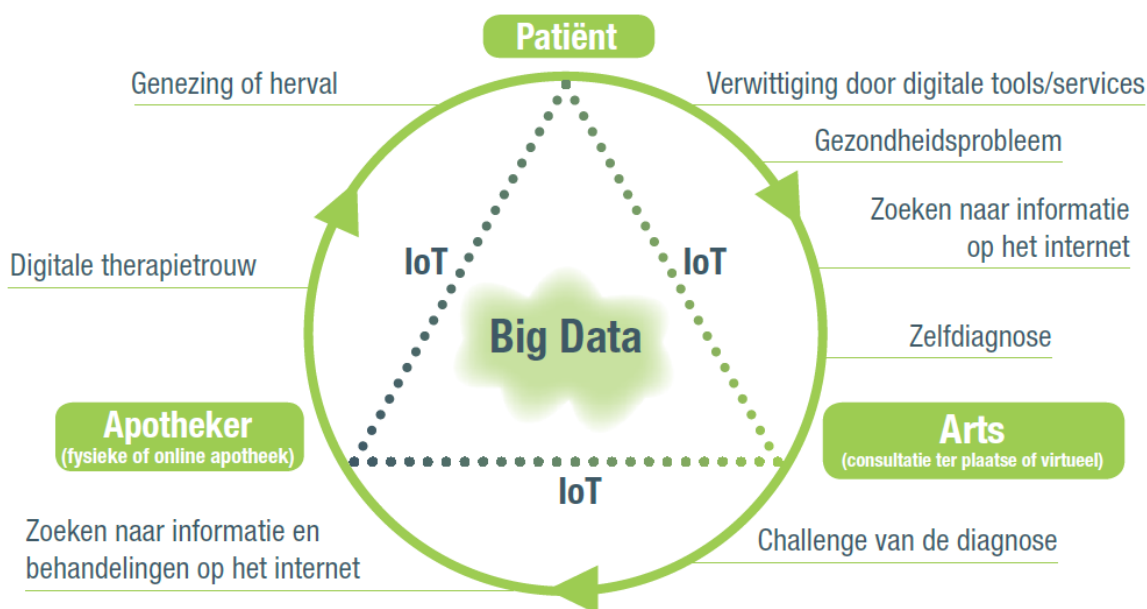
Patiënt

Genezing of herval

Verwittiging door digitale tools/services

Gezondheidsprobleem

Zoeken naar informatie op het internet

Digitale therapietrouw

IoT

IoT

Big Data

Zelfdiagnose

Apotheker
(fysieke of online apotheek)

Arts
(consultatie ter plaatse of virtueel)

IoT

Zoeken naar informatie en behandelingen op het internet

Challenge van de diagnose